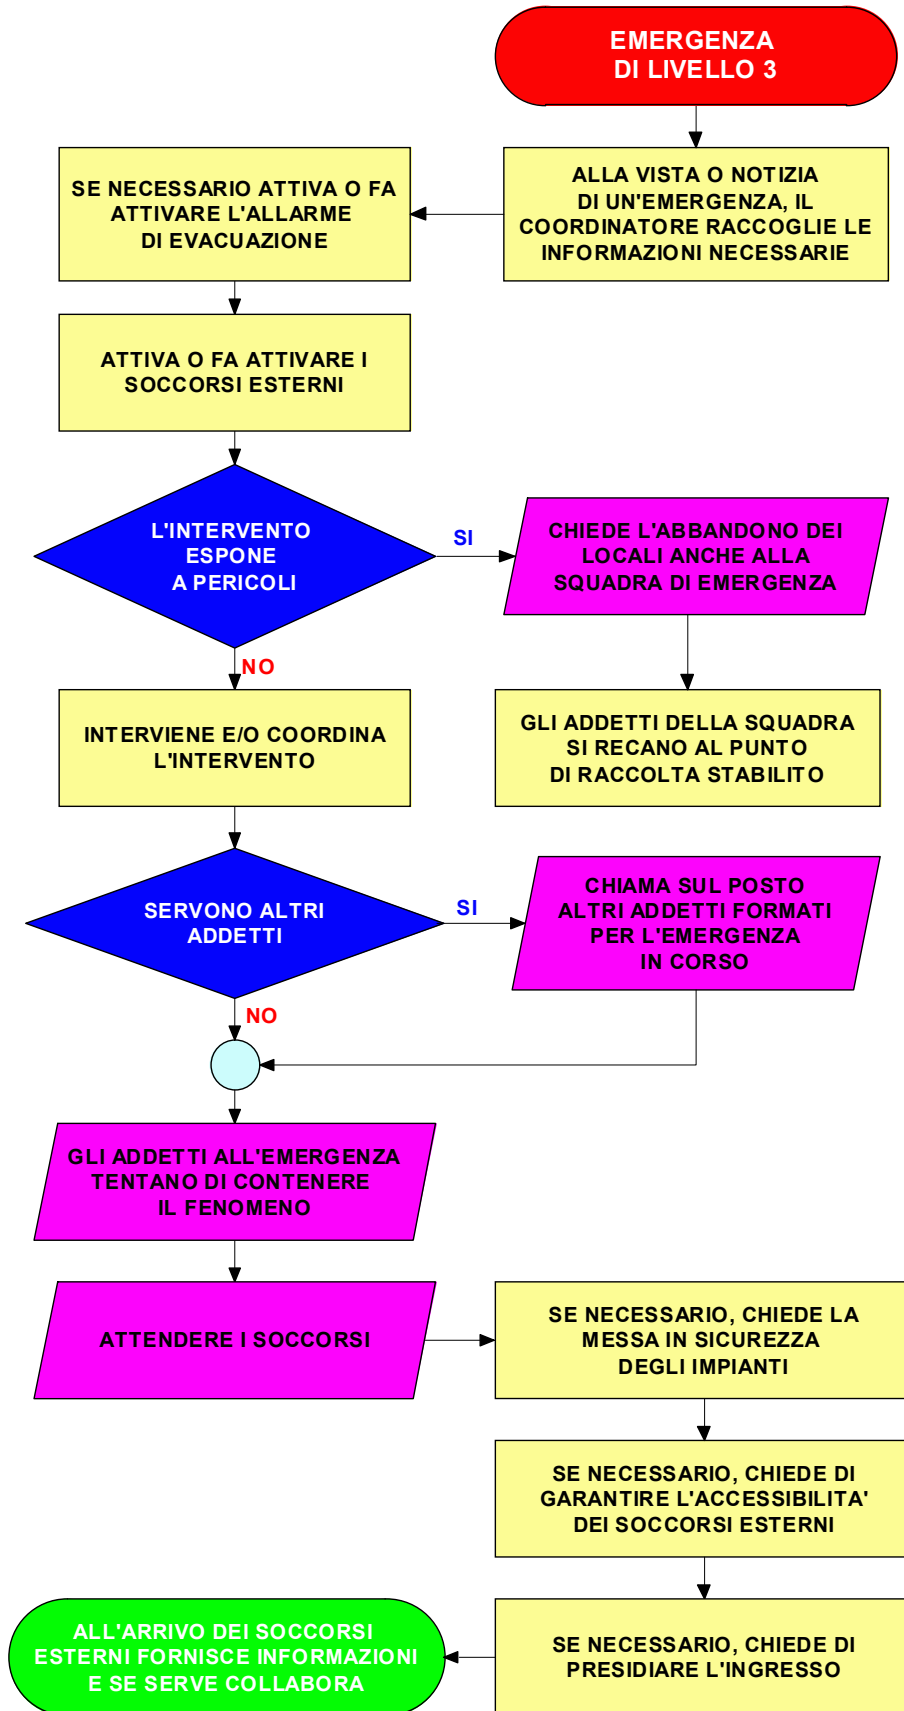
EMERGENZA
DI LIVELLO 3

ALLA VISTA O NOTIZIA DI UN'EMERGENZA, IL COORDINATORE RACCOGLIE LE INFORMAZIONI NECESSARIE

SE NECESSARIO ATTIVA O FA ATTIVARE L'ALLARME DI EVACUAZIONE

ATTIVA O FA ATTIVARE I SOCCORSI ESTERNI

L'INTERVENTO ESPONE A PERICOLI

SI

CHIEDE L'ABBANDONO DEI LOCALI ANCHE ALLA SQUADRA DI EMERGENZA

GLI ADDETTI DELLA SQUADRA SI RECANO AL PUNTO DI RACCOLTA STABILITO

NO

INTERVIENE E/O COORDINA L'INTERVENTO

SERVONO ALTRI ADDETTI

SI

CHIAMA SUL POSTO ALTRI ADDETTI FORMATI PER L'EMERGENZA IN CORSO

NO

GLI ADDETTI ALL'EMERGENZA TENTANO DI CONTENERE IL FENOMENO

ATTENDERE I SOCCORSI

SE NECESSARIO, CHIEDE LA MESSA IN SICUREZZA DEGLI IMPIANTI

SE NECESSARIO, CHIEDE DI GARANTIRE L'ACCESSIBILITA' DEI SOCCORSI ESTERNI

SE NECESSARIO, CHIEDE DI PRESIDIARE L'INGRESSO

ALL'ARRIVO DEI SOCCORSI ESTERNI FORNISCE INFORMAZIONI E SE SERVE COLLABORA